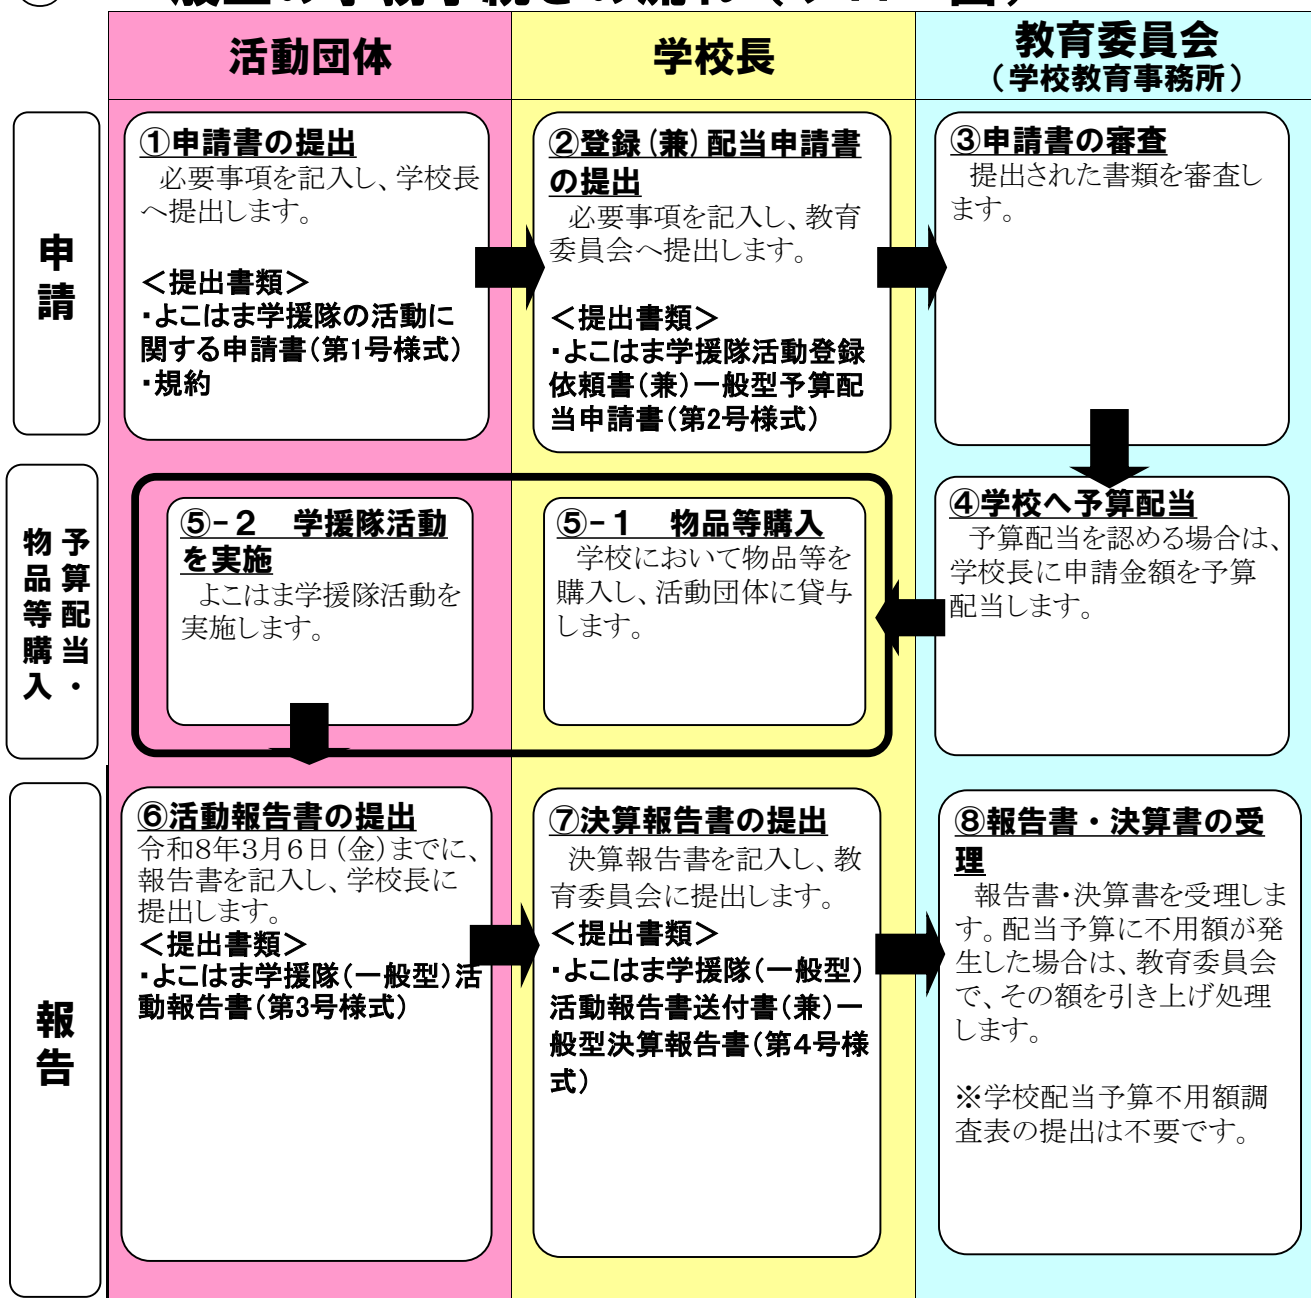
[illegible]

| | 活動団体 | 学校長 | 教育委員会（学校教育事務所） |
|---|---|---|---|
| 申請 | ①申請書の提出<br>必要事項を記入し、学校長へ提出します。<br><br>＜提出書類＞<br>・よこはま学援隊の活動に関する申請書（第1号様式）<br>・規約 | ②登録（兼）配当申請書の提出<br>必要事項を記入し、教育委員会へ提出します。<br><br>＜提出書類＞<br>・よこはま学援隊活動登録依頼書（兼）一般型予算配当申請書（第2号様式） | ③申請書の審査<br>提出された書類を審査します。 |
| 予算配当・物品等購入 | ⑤－２　学援隊活動を実施<br>よこはま学援隊活動を実施します。 | ⑤－１　物品等購入<br>学校において物品等を購入し、活動団体に貸与します。 | ④学校へ予算配当<br>予算配当を認める場合は、学校長に申請金額を予算配当します。 |
| 報告 | ⑥活動報告書の提出<br>令和8年3月6日（金）までに、報告書を記入し、学校長に提出します。<br>＜提出書類＞<br>・よこはま学援隊（一般型）活動報告書（第3号様式） | ⑦決算報告書の提出<br>決算報告書を記入し、教育委員会に提出します。<br>＜提出書類＞<br>・よこはま学援隊（一般型）活動報告書送付書（兼）一般型決算報告書（第4号様式） | ⑧報告書・決算書の受理<br>報告書・決算書を受理します。配当予算に不用額が発生した場合は、教育委員会で、その額を引き上げ処理します。<br><br>※学校配当予算不用額調査表の提出は不要です。 |